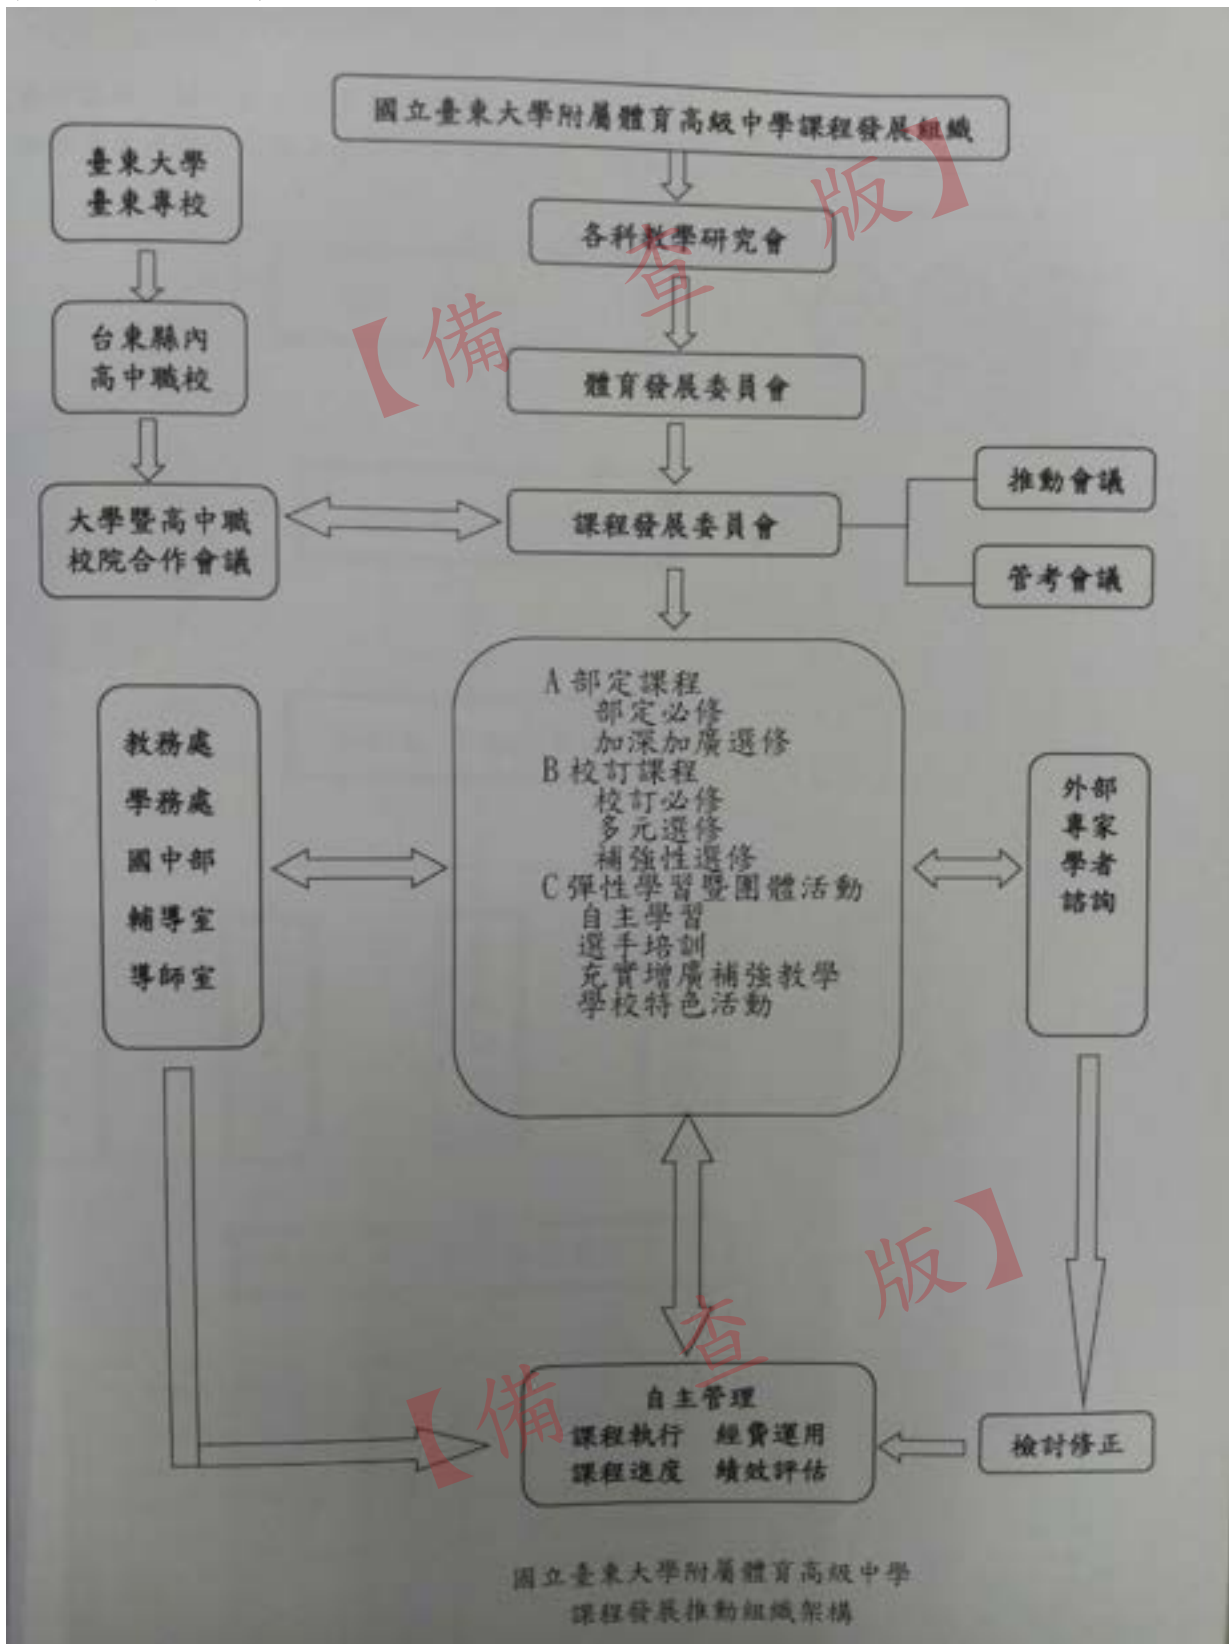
國立臺東大學附屬體育高級中學課程發展組織

臺東大學
臺東專校

台東縣內
高中職校

大學暨高中職
校院合作會議

各科教學研究會

體育發展委員會

課程發展委員會

推動會議

管考會議

教務處
學務處
國中部
輔導室
導師室

A 部定課程
部定必修
加深加廣選修
B 校訂課程
校訂必修
多元選修
補強性選修
C 彈性學習暨團體活動
自主學習
選手培訓
充實增廣補強教學
學校特色活動

外部
專家
學者
諮詢

自主管理
課程執行　經費運用
課程進度　績效評估

檢討修正

【備查版】

【備查版】

國立臺東大學附屬體育高級中學
課程發展推動組織架構